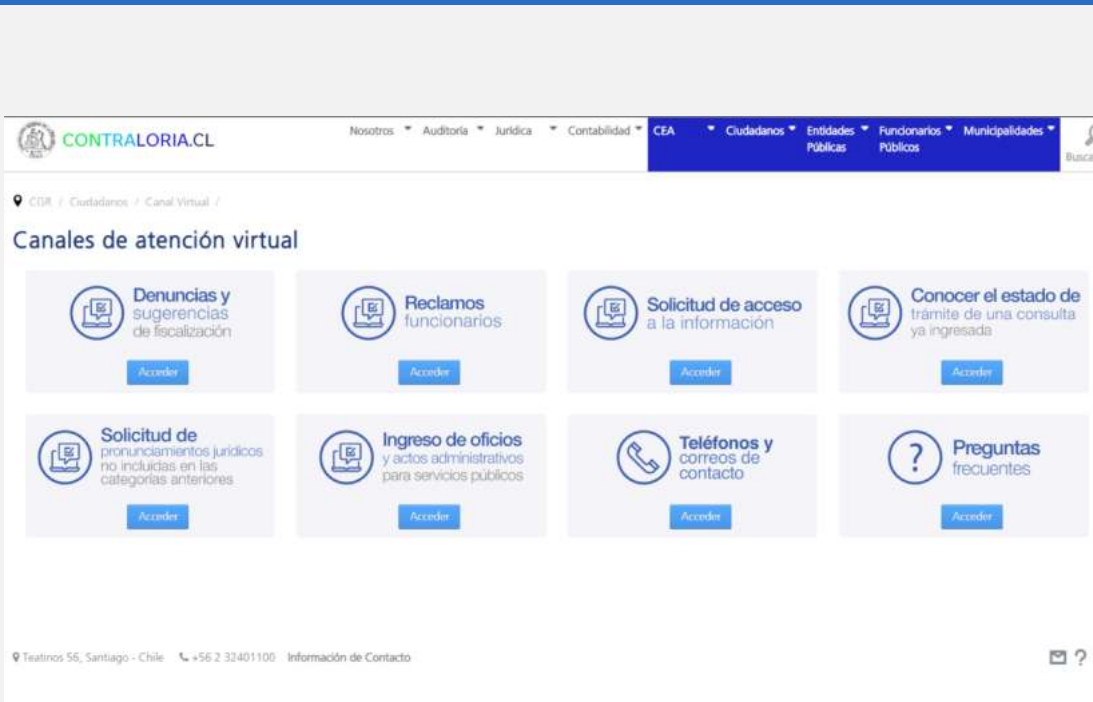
CONTRALORIA.CL

Nosotros Auditoría Jurídica Contabilidad CEA Ciudadanos Entidades Públicas Funcionarios Públicos Municipalidades Busca

CGR / Ciudadanos / Canal Virtual /

Canales de atención virtual

Denuncias y sugerencias de fiscalización
Acceder

Reclamos funcionarios
Acceder

Solicitud de acceso a la información
Acceder

Conocer el estado de trámite de una consulta ya ingresada
Acceder

Solicitud de pronunciamientos jurídicos no incluidas en las categorías anteriores
Acceder

Ingreso de oficios y actos administrativos para servicios públicos
Acceder

Teléfonos y correos de contacto
Acceder

Preguntas frecuentes
Acceder

Teatinos 56, Santiago - Chile +56 2 32401100 Información de Contacto